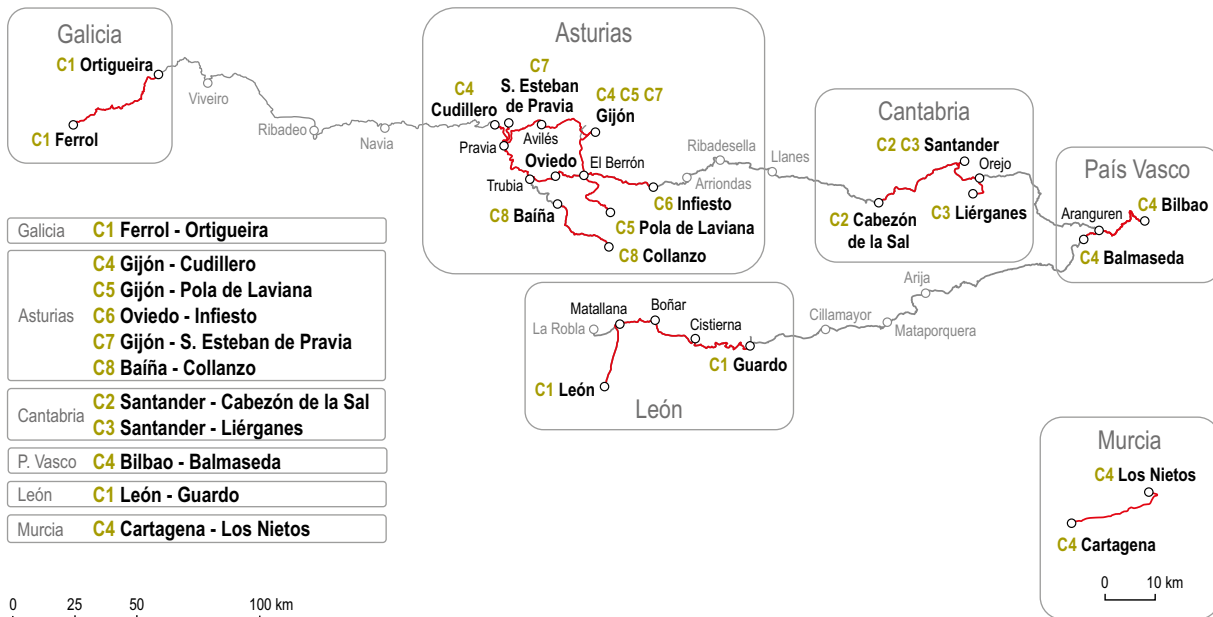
Galicia
C1 Ortigueira
Viveiro
C1 Ferrol
Ribadeo
Navia

Asturias
C4 Cudillero
C7 S. Esteban de Pravia
C4 C5 C7 Gijón
Avilés
Pravia
Oviedo
El Berrón
Ribadesella
Llanes
Trubia
Arriondas
C6 Infiesto
C8 Baíña
C5 Pola de Laviana
C8 Collanzo

Cantabria
C2 C3 Santander
Orejo
C2 Cabezón de la Sal
C3 Liérganes

País Vasco
Aranguren
C4 Bilbao
C4 Balmaseda

Arija
Cillamayor
Mataporquera

Matallana
Boñar
La Robla
Cistierna
C1 Guardo
C1 León
León

| Galicia | C1 Ferrol - Ortigueira |
|---|---|
| Asturias | C4 Gijón - Cudillero<br>C5 Gijón - Pola de Laviana<br>C6 Oviedo - Infiesto<br>C7 Gijón - S. Esteban de Pravia<br>C8 Baíña - Collanzo |
| Cantabria | C2 Santander - Cabezón de la Sal<br>C3 Santander - Liérganes |
| P. Vasco | C4 Bilbao - Balmaseda |
| León | C1 León - Guardo |
| Murcia | C4 Cartagena - Los Nietos |

Murcia
C4 Los Nietos
C4 Cartagena
0 10 km

0 25 50 100 km